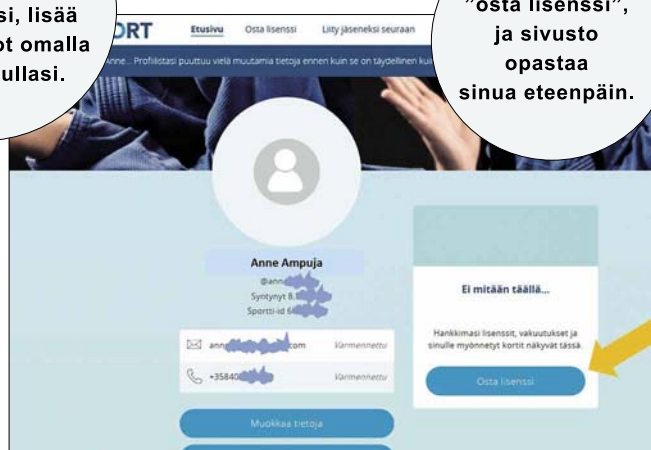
si, lisää
ot omalla
ullasi.

ORT Etusivu Osta lisenssi Liity jäseneksi seuraan

Anne... Profiilistasi puuttuu vielä muutamia tietoja ennen kuin se on täydellinen kui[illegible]

"osta lisenssi",
ja sivusto
opastaa
sinua eteenpäin.

Anne Ampuja
@ann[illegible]
Syntynyt 8.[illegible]
Sportti-id 6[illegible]

ann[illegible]com Varmennettu

+35840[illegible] Varmennettu

Muokkaa tietoja

Ei mitään täällä...

Hankkimasi lisenssit, vakuutukset ja sinulle myönnetyt kortit näkyvät tässä.

Osta lisenssi